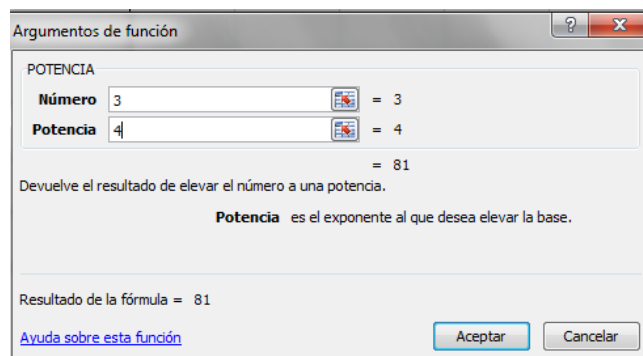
Argumentos de función

?

X

POTENCIA

Número 3 = 3

Potencia 4 = 4

= 81

Devuelve el resultado de elevar el número a una potencia.

Potencia es el exponente al que desea elevar la base.

Resultado de la fórmula = 81

Ayuda sobre esta función

Aceptar

Cancelar